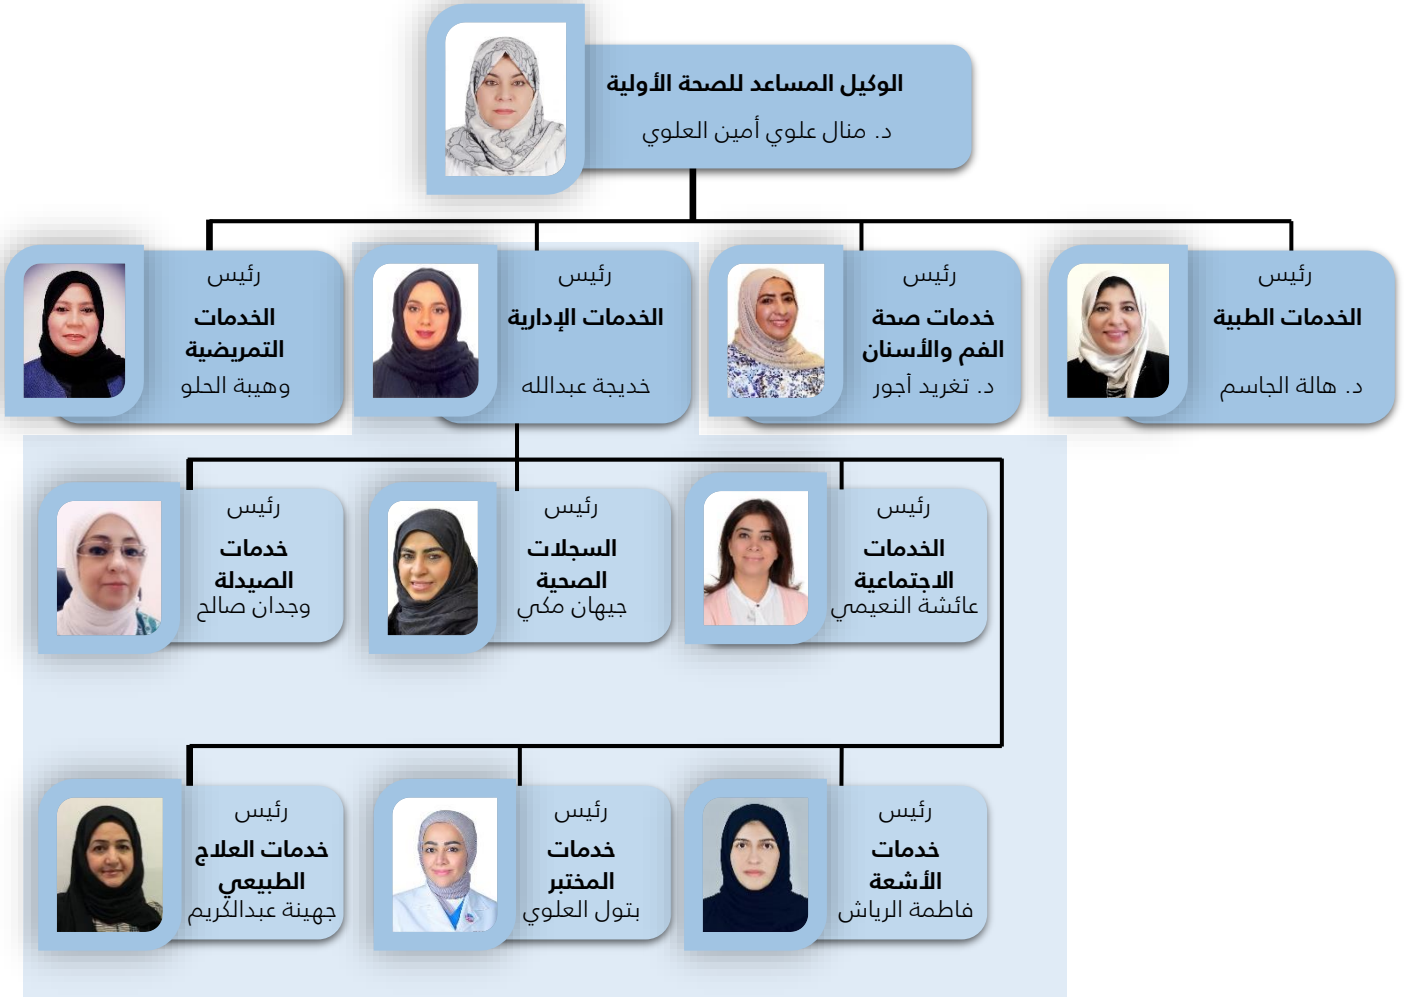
الوكيل المساعد للصحة الأولية
د. منال علوي أمين العلوي

رئيس
الخدمات الطبية
د. هالة الجاسم

رئيس
خدمات صحة الفم والأسنان
د. تغريد أجور

رئيس
الخدمات الإدارية
خديجة عبدالله

رئيس
الخدمات التمريضية
وهيبة الحلو

رئيس
الخدمات الاجتماعية
عائشة النعيمي

رئيس
السجلات الصحية
جيهان مكي

رئيس
خدمات الصيدلة
وجدان صالح

رئيس
خدمات الأشعة
فاطمة الرياش

رئيس
خدمات المختبر
بتول العلوي

رئيس
خدمات العلاج الطبيعي
جهينة عبدالكريم